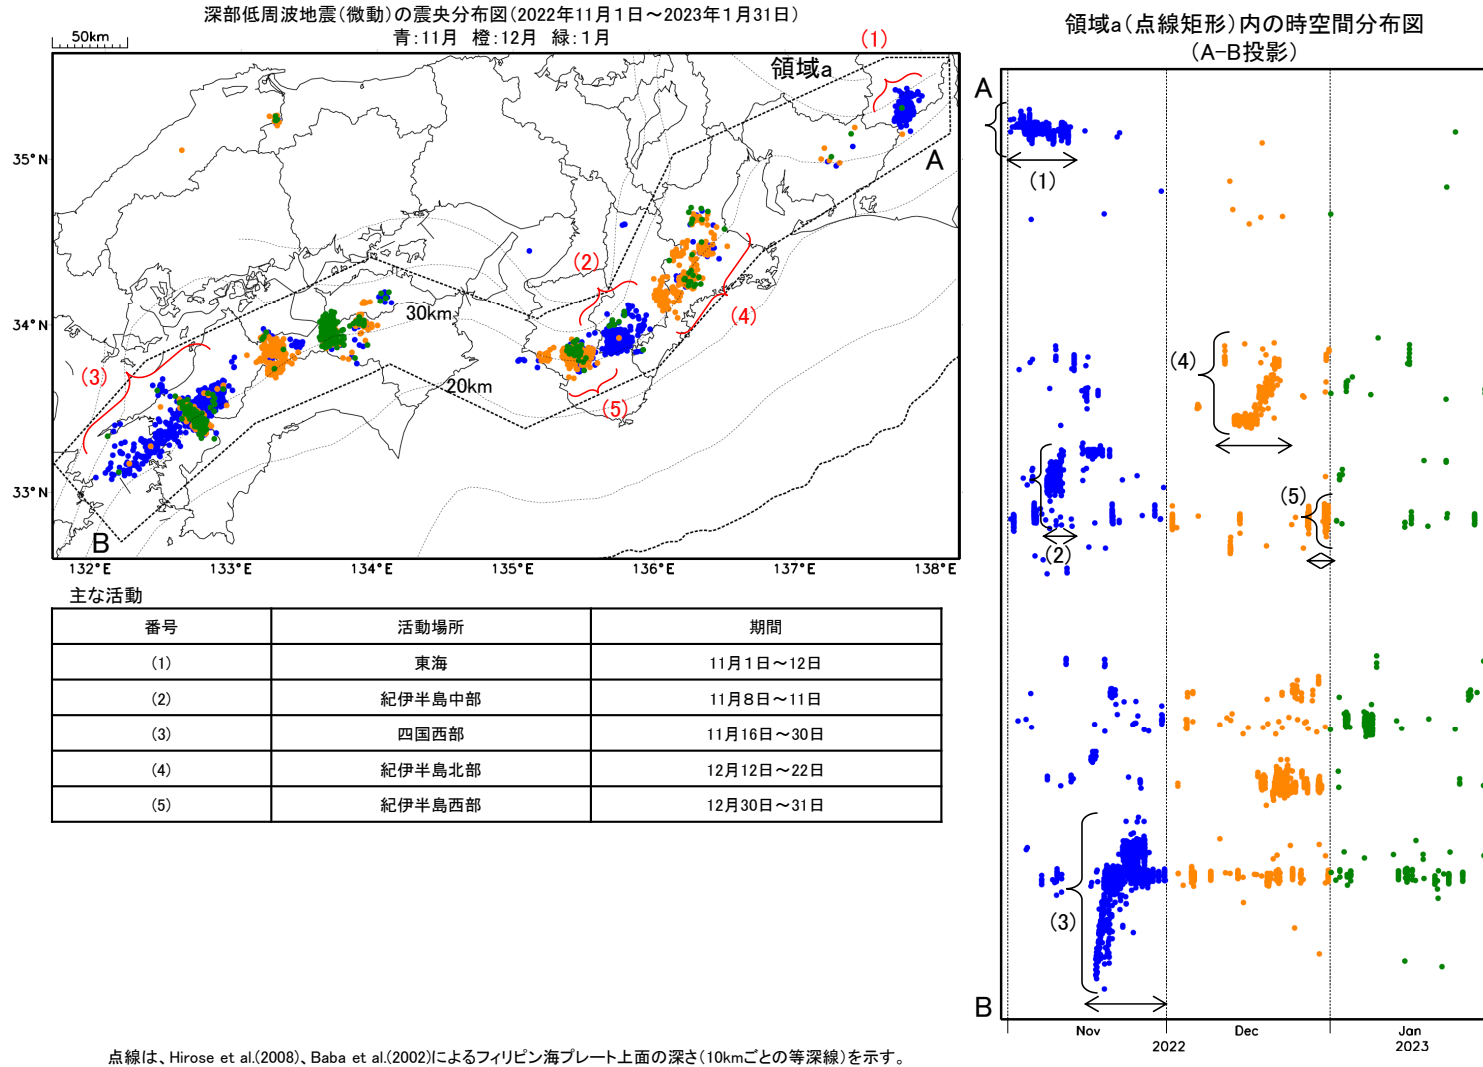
深部低周波地震（微動）の震央分布図（2022年11月1日～2023年1月31日）
青：11月　橙：12月　緑：1月

50km

領域a
(1)
A
35°N
(2)
(4)
34°N
30km
(3)
20km
(5)
33°N
B
132°E　133°E　134°E　135°E　136°E　137°E　138°E

主な活動

| 番号 | 活動場所 | 期間 |
|---|---|---|
| (1) | 東海 | 11月1日～12日 |
| (2) | 紀伊半島中部 | 11月8日～11日 |
| (3) | 四国西部 | 11月16日～30日 |
| (4) | 紀伊半島北部 | 12月12日～22日 |
| (5) | 紀伊半島西部 | 12月30日～31日 |

領域a（点線矩形）内の時空間分布図
（A-B投影）

A
(1)
(4)
(5)
(2)
(3)
B
Nov　Dec　Jan
2022　2023

点線は、Hirose et al.(2008)、Baba et al.(2002)によるフィリピン海プレート上面の深さ（10kmごとの等深線）を示す。